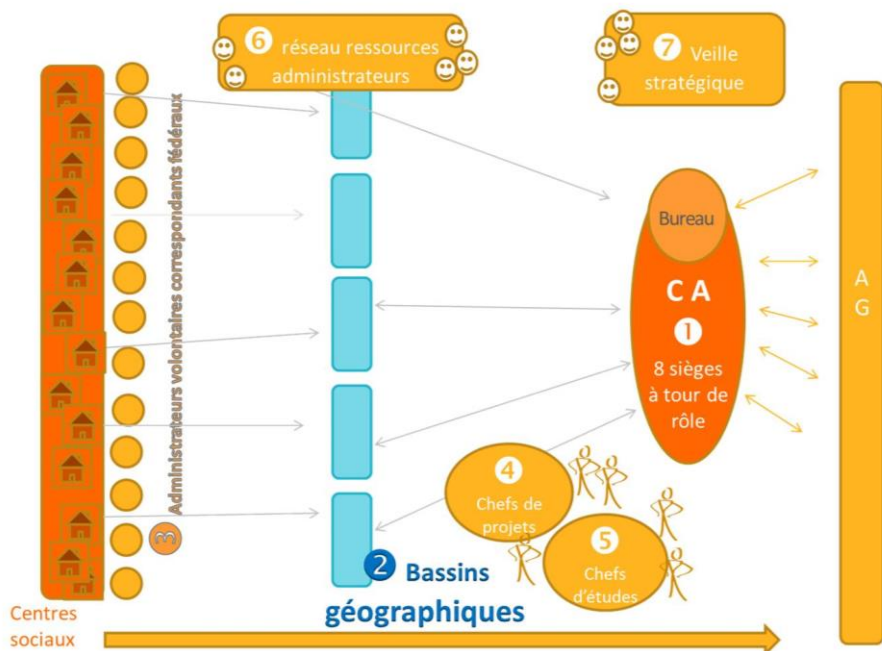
6 réseau ressources administrateurs

7 Veille stratégique

Administrateurs volontaires correspondants fédéraux

Bureau

C A
1
8 sièges à tour de rôle

A G

4 Chefs de projets

5 Chefs d'études

3

2 Bassins géographiques

Centres sociaux